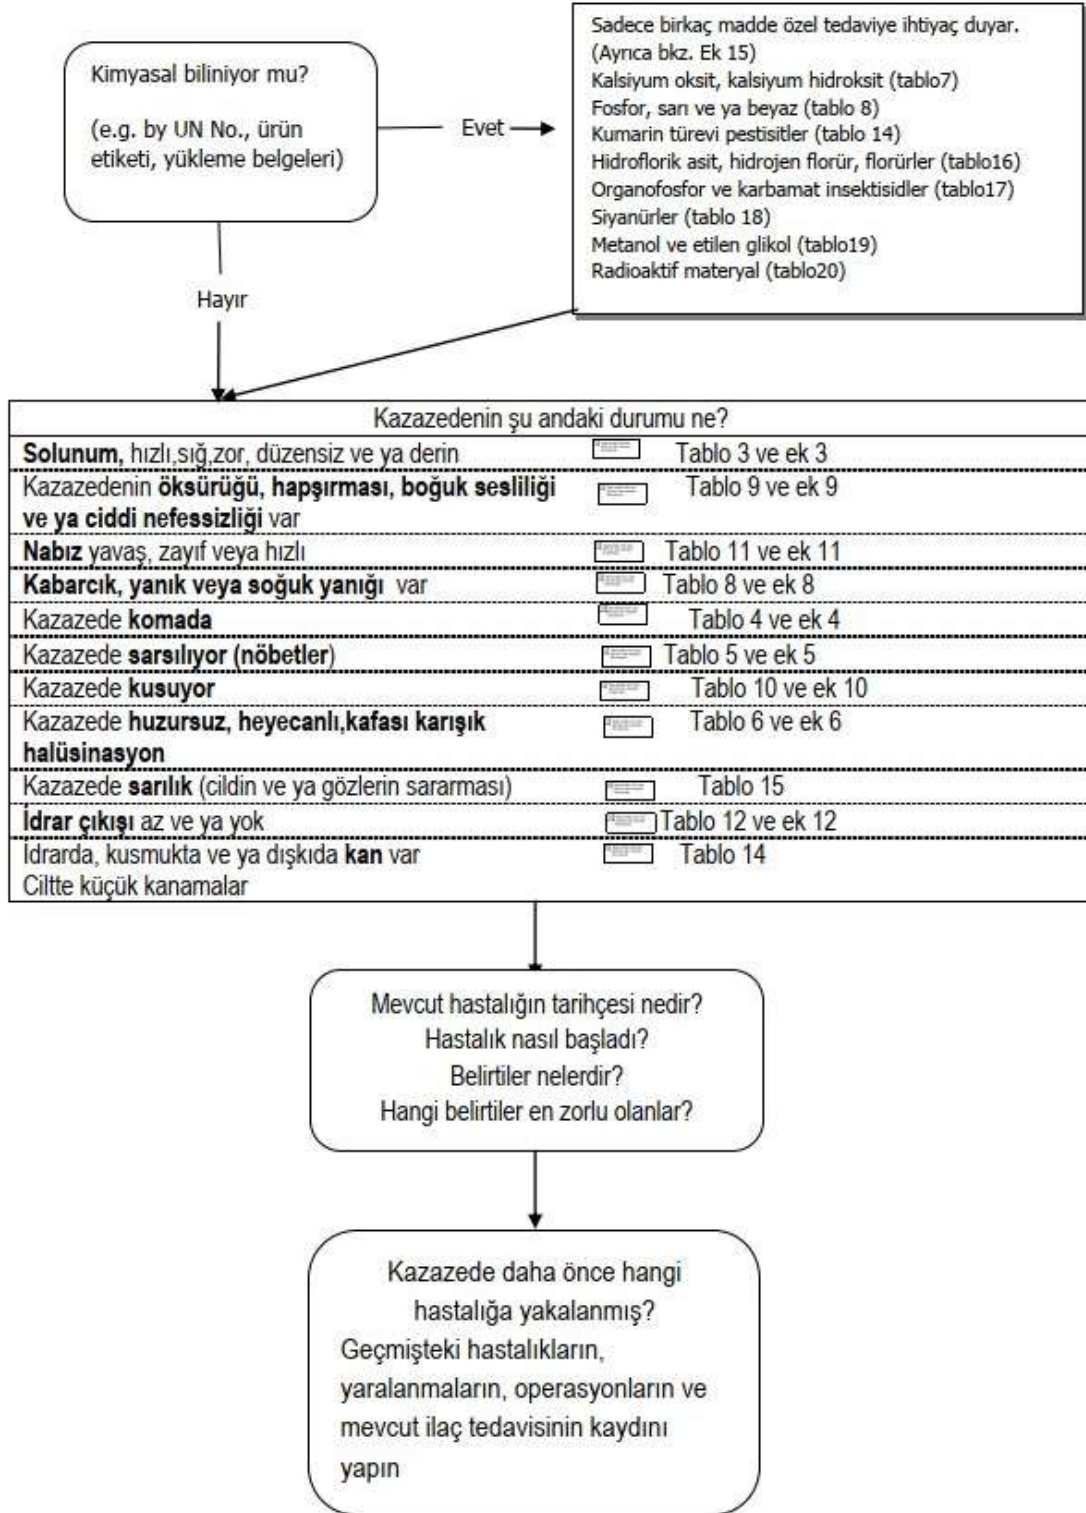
Kimyasal biliniyor mu?

(e.g. by UN No., ürün etiketi, yükleme belgeleri)

Evet

Sadece birkaç madde özel tedaviye ihtiyaç duyar. (Ayrıca bkz. Ek 15)
Kalsiyum oksit, kalsiyum hidroksit (tablo7)
Fosfor, sarı ve ya beyaz (tablo 8)
Kumarin türevi pestisitler (tablo 14)
Hidroflorik asit, hidrojen florür, florürler (tablo16)
Organofosfor ve karbamat insektisidler (tablo17)
Siyanürler (tablo 18)
Metanol ve etilen glikol (tablo19)
Radioaktif materyal (tablo20)

Hayır

| Kazazedenin şu andaki durumu ne? | |
|---|---|
| **Solunum,** hızlı,sığ,zor, düzensiz ve ya derin | Tablo 3 ve ek 3 |
| Kazazedenin **öksürüğü, hapşırması, boğuk sesliliği ve ya ciddi nefessizliği** var | Tablo 9 ve ek 9 |
| **Nabız** yavaş, zayıf veya hızlı | Tablo 11 ve ek 11 |
| **Kabarcık, yanık veya soğuk yanığı** var | Tablo 8 ve ek 8 |
| Kazazede **komada** | Tablo 4 ve ek 4 |
| Kazazede **sarsılıyor (nöbetler)** | Tablo 5 ve ek 5 |
| Kazazede **kusuyor** | Tablo 10 ve ek 10 |
| Kazazede **huzursuz, heyecanlı,kafası karışık halüsinasyon** | Tablo 6 ve ek 6 |
| Kazazede **sarılık** (cildin ve ya gözlerin sararması) | Tablo 15 |
| **İdrar çıkışı** az ve ya yok | Tablo 12 ve ek 12 |
| İdrarda, kusmukta ve ya dışkıda **kan** var Ciltte küçük kanamalar | Tablo 14 |

Mevcut hastalığın tarihçesi nedir?
Hastalık nasıl başladı?
Belirtiler nelerdir?
Hangi belirtiler en zorlu olanlar?

Kazazede daha önce hangi hastalığa yakalanmış?
Geçmişteki hastalıkların, yaralanmaların, operasyonların ve mevcut ilaç tedavisinin kaydını yapın